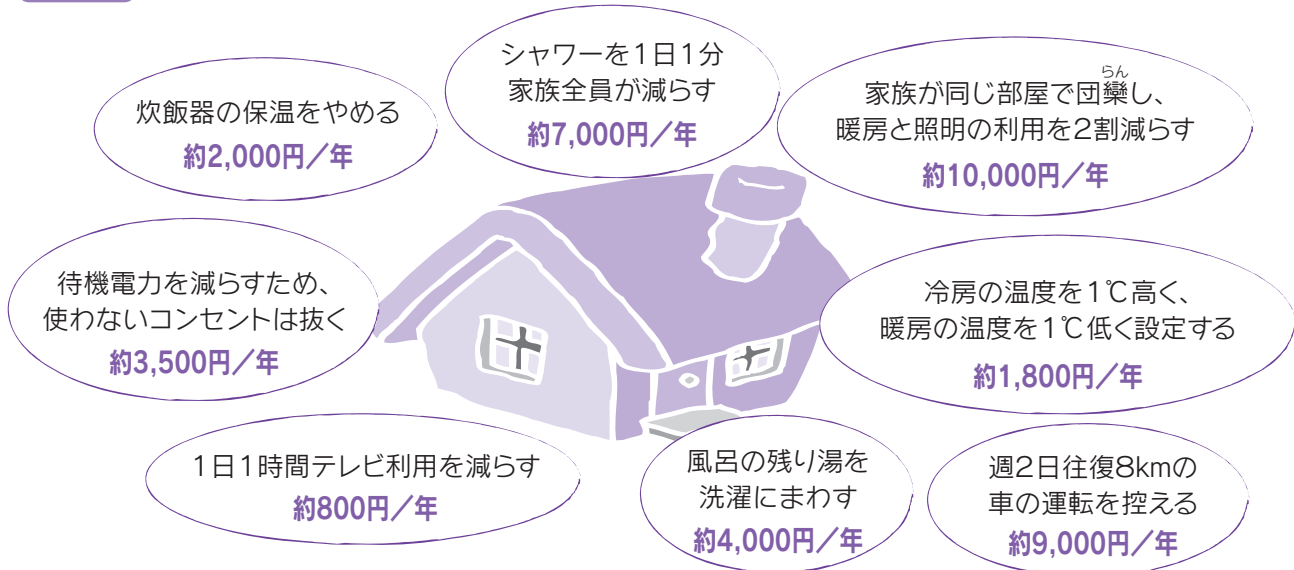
シャワーを1日1分
家族全員が減らす
約7,000円／年

炊飯器の保温をやめる
約2,000円／年

家族が同じ部屋で団欒（らん）し、
暖房と照明の利用を2割減らす
約10,000円／年

待機電力を減らすため、
使わないコンセントは抜く
約3,500円／年

冷房の温度を1℃高く、
暖房の温度を1℃低く設定する
約1,800円／年

1日1時間テレビ利用を減らす
約800円／年

風呂の残り湯を
洗濯にまわす
約4,000円／年

週2日往復8kmの
車の運転を控える
約9,000円／年